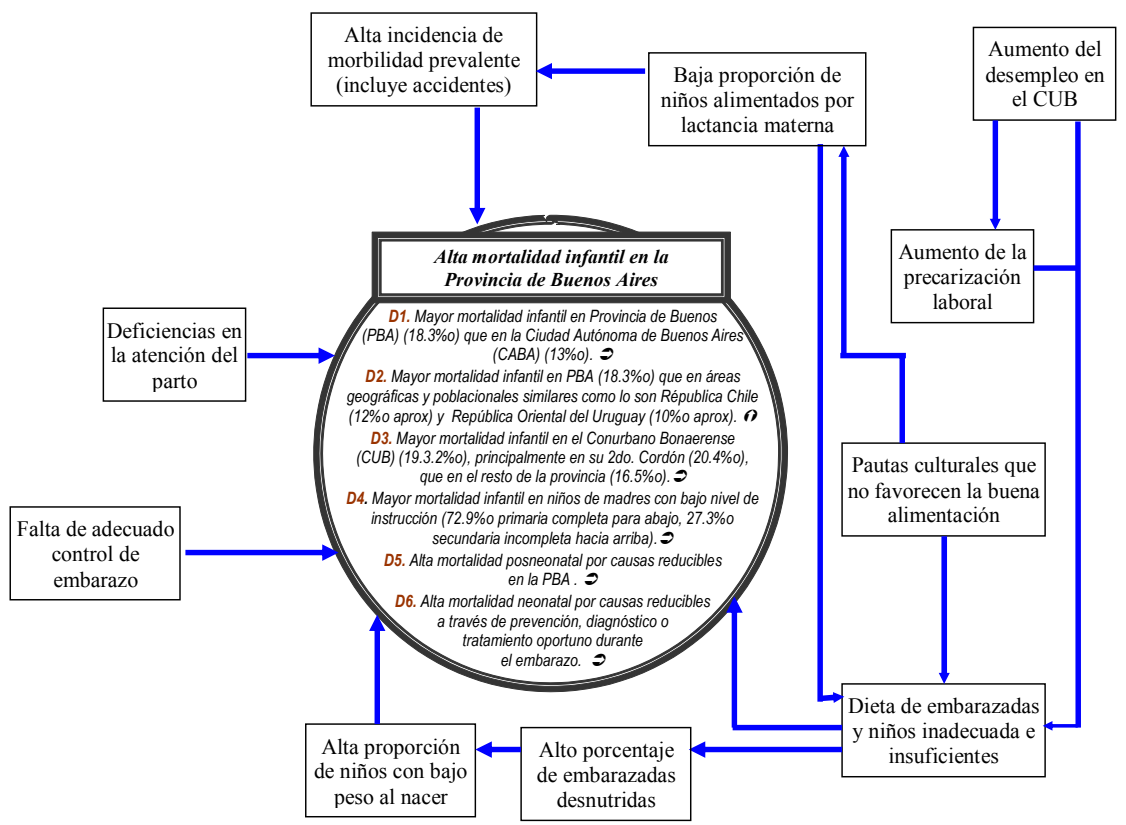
Alta incidencia de morbilidad prevalente (incluye accidentes)

Baja proporción de niños alimentados por lactancia materna

Aumento del desempleo en el CUB

Aumento de la precarización laboral

Alta mortalidad infantil en la Provincia de Buenos Aires

D1. Mayor mortalidad infantil en Provincia de Buenos (PBA) (18.3%o) que en la Ciudad Autónoma de Buenos Aires (CABA) (13%o).

D2. Mayor mortalidad infantil en PBA (18.3%o) que en áreas geográficas y poblacionales similares como lo son República Chile (12%o aprox) y República Oriental del Uruguay (10%o aprox).

D3. Mayor mortalidad infantil en el Conurbano Bonaerense (CUB) (19.3.2%o), principalmente en su 2do. Cordón (20.4%o), que en el resto de la provincia (16.5%o).

D4. Mayor mortalidad infantil en niños de madres con bajo nivel de instrucción (72.9%o primaria completa para abajo, 27.3%o secundaria incompleta hacia arriba).

D5. Alta mortalidad posneonatal por causas reducibles en la PBA .

D6. Alta mortalidad neonatal por causas reducibles a través de prevención, diagnóstico o tratamiento oportuno durante el embarazo.

Deficiencias en la atención del parto

Falta de adecuado control de embarazo

Pautas culturales que no favorecen la buena alimentación

Dieta de embarazadas y niños inadecuada e insuficientes

Alta proporción de niños con bajo peso al nacer

Alto porcentaje de embarazadas desnutridas